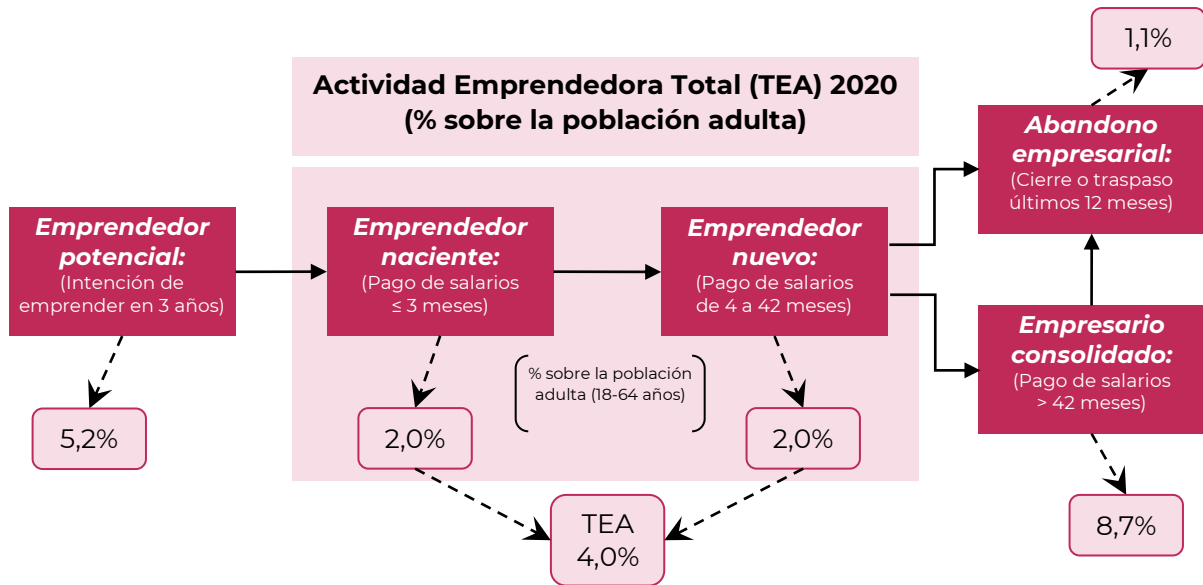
Actividad Emprendedora Total (TEA) 2020
(% sobre la población adulta)

1,1%

Abandono empresarial:
(Cierre o traspaso últimos 12 meses)

Emprendedor potencial:
(Intención de emprender en 3 años)

Emprendedor naciente:
(Pago de salarios ≤ 3 meses)

Emprendedor nuevo:
(Pago de salarios de 4 a 42 meses)

Empresario consolidado:
(Pago de salarios > 42 meses)

% sobre la población adulta (18-64 años)

5,2%

2,0%

2,0%

8,7%

TEA
4,0%